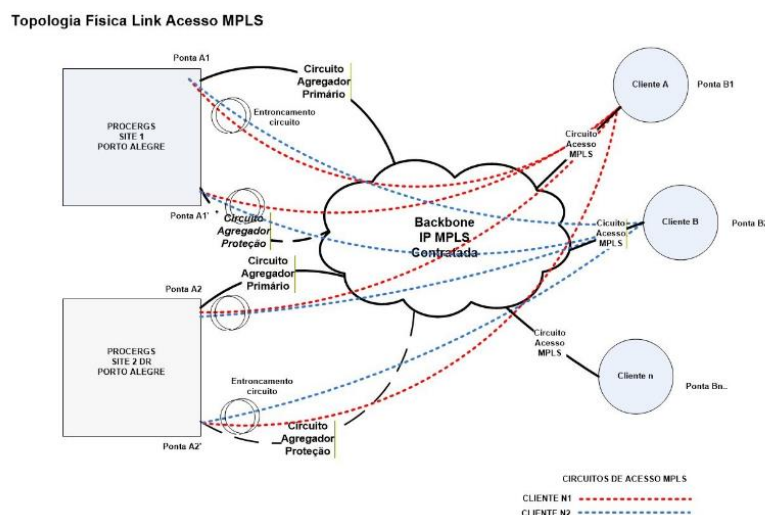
Topologia Física Link Acesso MPLS

Ponta A1

Circuito Agregador Primário

Cliente A

Ponta B1

PROCERGS SITE 1 PORTO ALEGRE

Entroncamento circuito

Circuito Acesso MPLS

Ponta A1'

Circuito Agregador Proteção

Backbone IP MPLS Contratada

Circuito Acesso MPLS

Cliente B

Ponta B2

Ponta A2

Circuito Agregador Primário

PROCERGS SITE 2 DR PORTO ALEGRE

Circuito Acesso MPLS

Cliente n

Ponta Bn..

Entroncamento circuito

Ponta A2'

Circuito Agregador Proteção

CIRCUITOS DE ACESSO MPLS

CLIENTE N1

CLIENTE N2